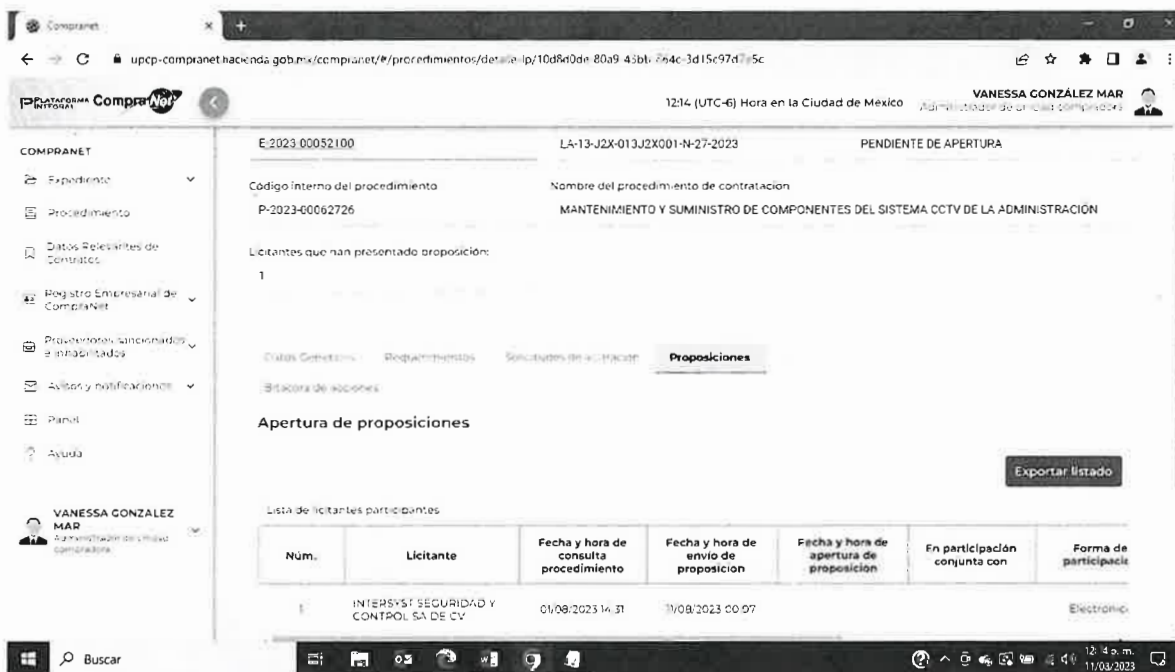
Compranet

upcp-compranet.hacienda.gob.mx/compranet/#/procedimientos/det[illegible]p/10d8d0de-80a9-43b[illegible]-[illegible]64c-3d15c97d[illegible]5c

PLATAFORMA INTEGRAL CompraNet

12:14 (UTC-6) Hora en la Ciudad de México

VANESSA GONZÁLEZ MAR
Administrador de unidad compradora

COMPRANET

Expediente

Procedimiento

Datos Relevantes de Contratos

Registro Empresarial de CompraNet

Proveedores sancionados e inhabilitados

Avisos y notificaciones

Panel

Ayuda

VANESSA GONZALEZ MAR
Administrador de unidad compradora

E-2023-00052100

LA-13-J2X-013J2X001-N-27-2023

PENDIENTE DE APERTURA

Código interno del procedimiento
P-2023-00062726

Nombre del procedimiento de contratación
MANTENIMIENTO Y SUMINISTRO DE COMPONENTES DEL SISTEMA CCTV DE LA ADMINISTRACIÓN

Licitantes que han presentado proposición:
1

Datos Generales | Requerimientos | Solicitudes de aclaración | Proposiciones | Bitácora de acciones

Apertura de proposiciones

Exportar listado

Lista de licitantes participantes

| Núm. | Licitante | Fecha y hora de consulta procedimiento | Fecha y hora de envío de proposición | Fecha y hora de apertura de proposición | En participación conjunta con | Forma de participaci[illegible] |
|---|---|---|---|---|---|---|
| 1 | INTERSYST SEGURIDAD Y CONTROL SA DE CV | 01/08/2023 14:31 | 11/08/2023 00:07 | | | Electrónic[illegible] |

Buscar

12:14 p. m.
11/08/2023